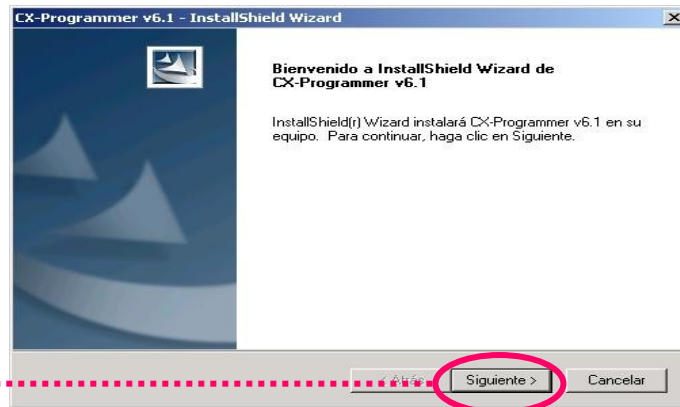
CX-Programmer v6.1 - InstallShield Wizard

X

Bienvenido a InstallShield Wizard de CX-Programmer v6.1

InstallShield(r) Wizard instalará CX-Programmer v6.1 en su equipo. Para continuar, haga clic en Siguiente.

< Atrás

Siguiente >

Cancelar